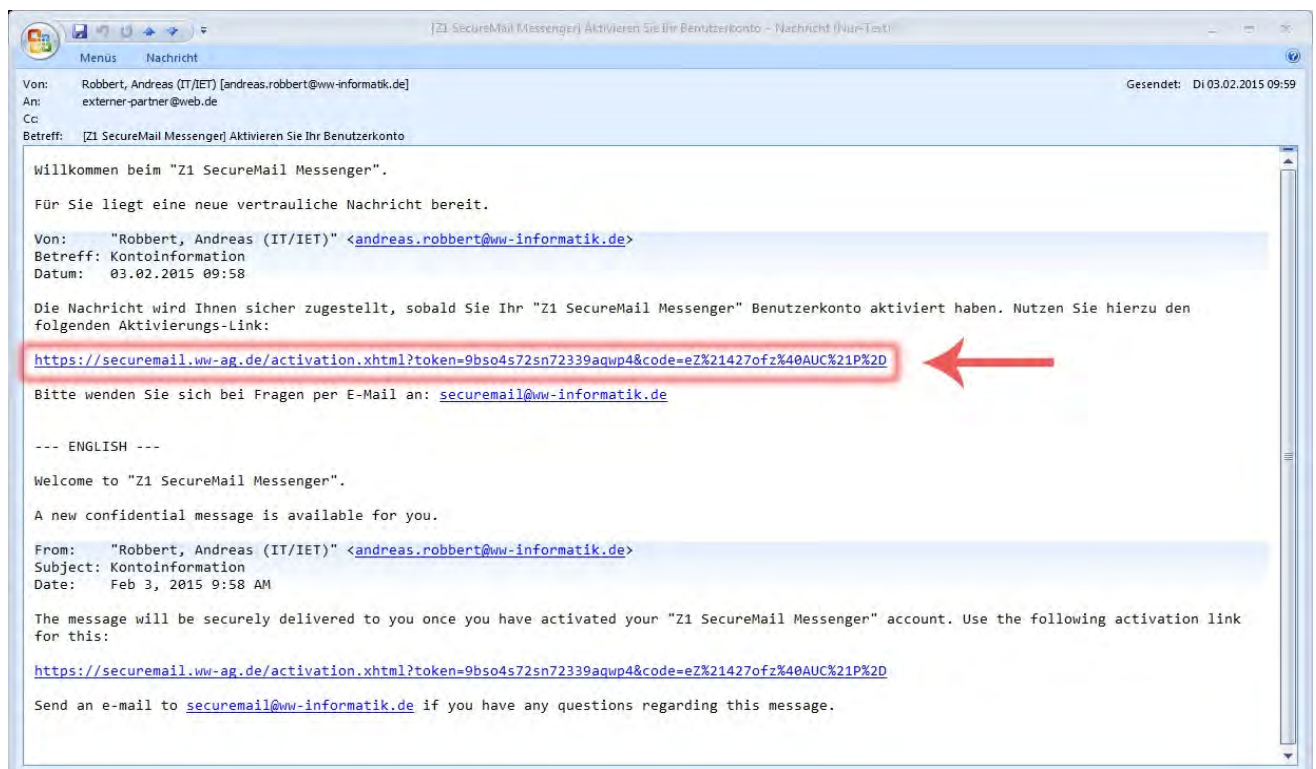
[Z1 SecureMail Messenger] Aktivieren Sie Ihr Benutzerkonto - Nachricht (Nur-Text)

Menüs Nachricht

Von: Robbert, Andreas (IT/IET) [andreas.robbert@ww-informatik.de]
An: externer-partner@web.de
Cc:
Betreff: [Z1 SecureMail Messenger] Aktivieren Sie Ihr Benutzerkonto

Gesendet: Di 03.02.2015 09:59

Willkommen beim "Z1 SecureMail Messenger".

Für Sie liegt eine neue vertrauliche Nachricht bereit.

Von: "Robbert, Andreas (IT/IET)" <andreas.robbert@ww-informatik.de>
Betreff: Kontoinformation
Datum: 03.02.2015 09:58

Die Nachricht wird Ihnen sicher zugestellt, sobald Sie Ihr "Z1 SecureMail Messenger" Benutzerkonto aktiviert haben. Nutzen Sie hierzu den folgenden Aktivierungs-Link:

https://securemail.ww-ag.de/activation.xhtml?token=9bso4s72sn72339aqwp4&code=eZ%21427ofz%40AUC%21P%2D

Bitte wenden Sie sich bei Fragen per E-Mail an: securemail@ww-informatik.de

--- ENGLISH ---

Welcome to "Z1 SecureMail Messenger".

A new confidential message is available for you.

From: "Robbert, Andreas (IT/IET)" <andreas.robbert@ww-informatik.de>
Subject: Kontoinformation
Date: Feb 3, 2015 9:58 AM

The message will be securely delivered to you once you have activated your "Z1 SecureMail Messenger" account. Use the following activation link for this:

https://securemail.ww-ag.de/activation.xhtml?token=9bso4s72sn72339aqwp4&code=eZ%21427ofz%40AUC%21P%2D

Send an e-mail to securemail@ww-informatik.de if you have any questions regarding this message.